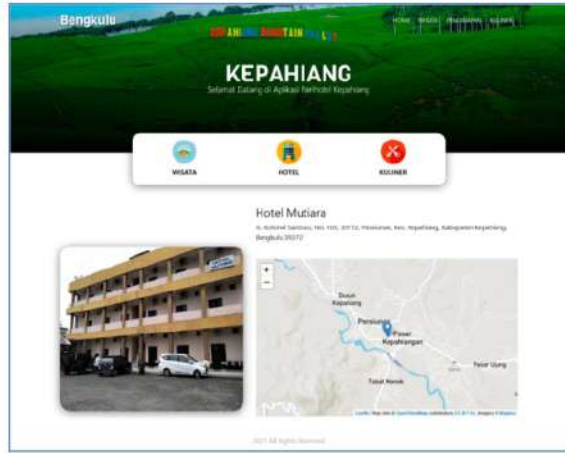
Bengkulu

KEPAHIANG MOUNTAIN VALLEY

HOME WISATA PENGINAPAN KULINER

KEPAHIANG

Selamat Datang di Aplikasi Ferihotel Kepahiang

WISATA

HOTEL

KULINER

Hotel Mutiara

Jl. Kolonel Santoso, No. 105, 39172, Pensiunan, Kec. Kepahiang, Kabupaten Kepahiang, Bengkulu 39372

+

−

Dusun Kepahiang

Pensiunan

Pasar Kepahiangan

Pasar Ujung

Tanah Merah

Leaflet | Map data © OpenStreetMap contributors, CC-BY-SA, Imagery © Mapbox

2021 All Rights Reserved